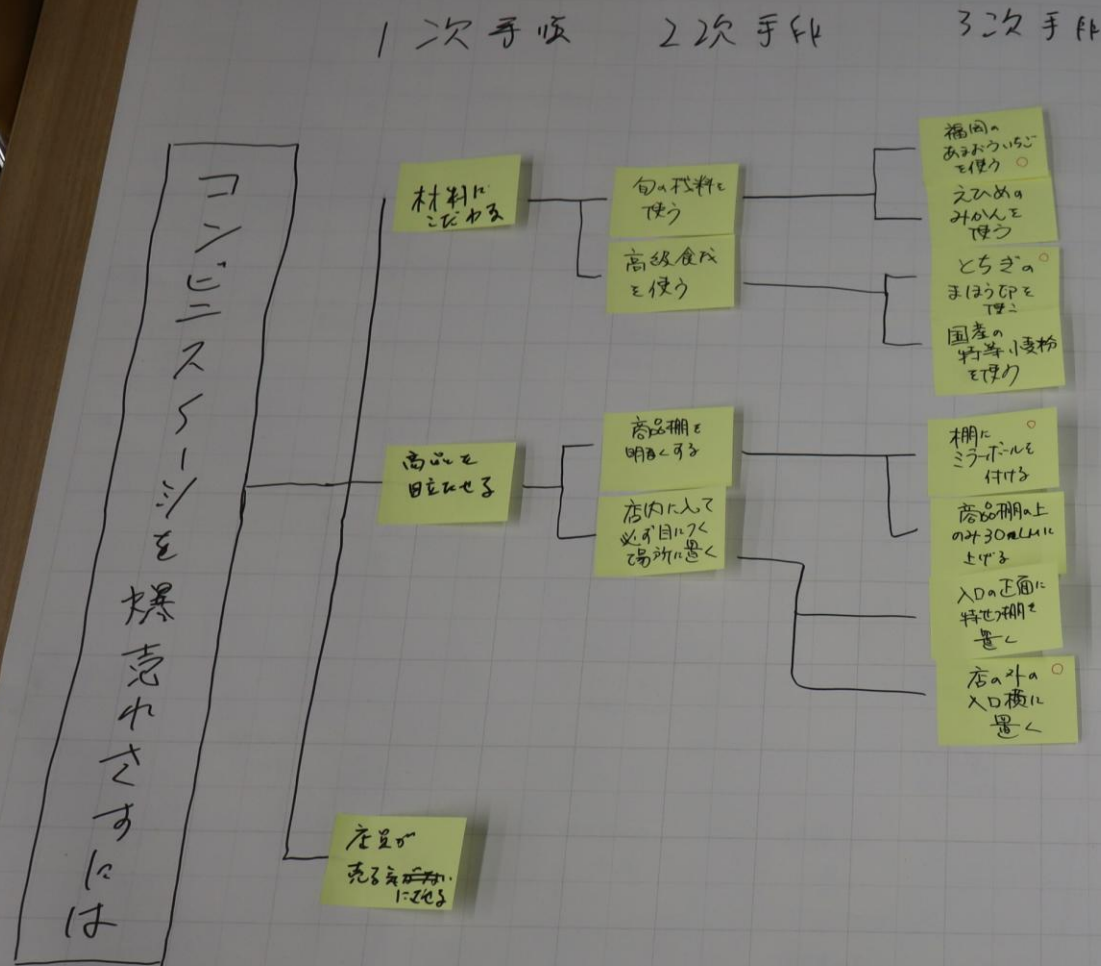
1次手段　2次手段　3次手段

コンビニスイーツを爆売れさすには

材料にこだわる

旬の材料を使う

福岡のあまおういちごを使う

えひめのみかんを使う

高級食材を使う

とちぎのまほう卵を使う

国産の特等小麦粉を使う

商品を目立たせる

商品棚を明るくする

棚にミラーボールを付ける

商品棚の上のみ30cmくらいに上げる

店内に入って必ず目につく場所に置く

入口の正面に特設棚を置く

店の外の入口横に置く

店員が売る気になる